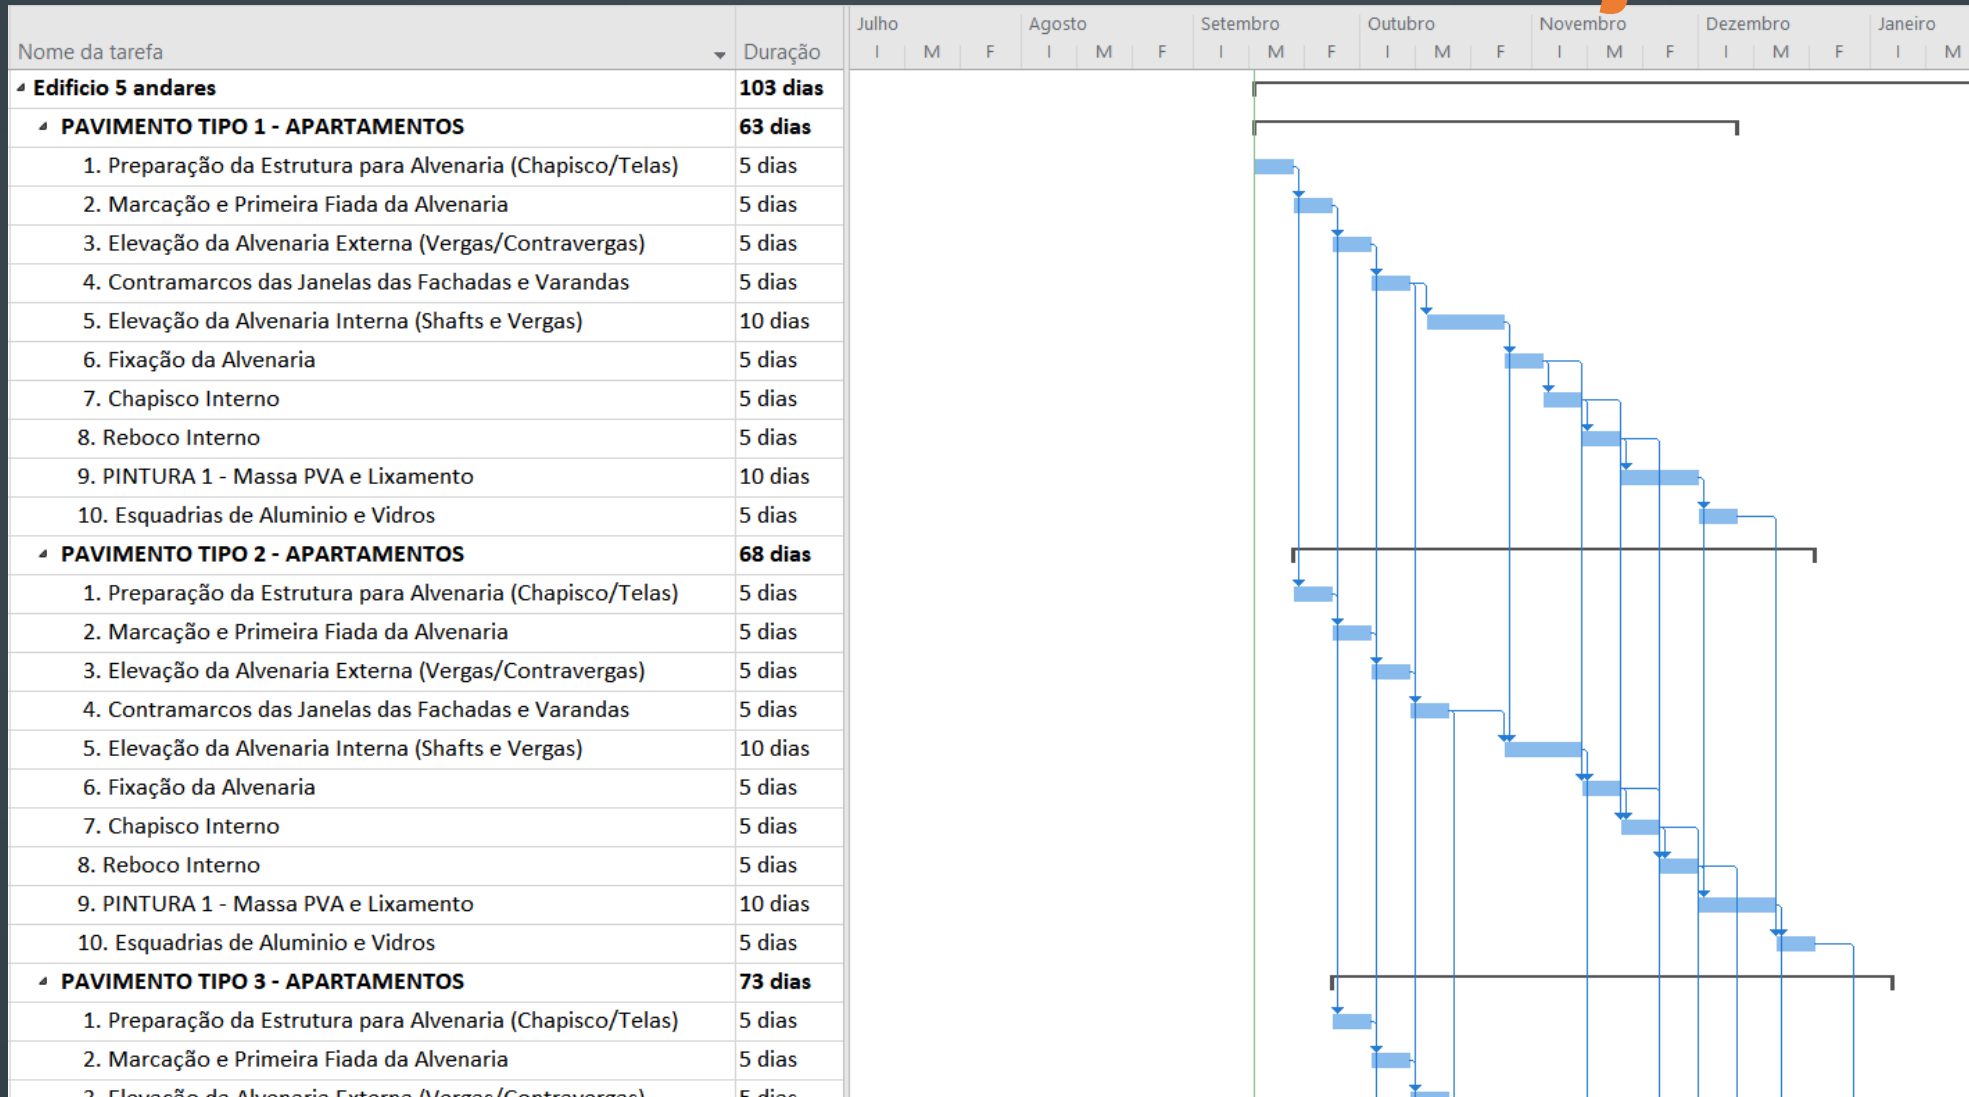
| Nome da tarefa | Duração |
|---|---|
| Edifício 5 andares | 103 dias |
| PAVIMENTO TIPO 1 - APARTAMENTOS | 63 dias |
| 1. Preparação da Estrutura para Alvenaria (Chapisco/Telas) | 5 dias |
| 2. Marcação e Primeira Fiada da Alvenaria | 5 dias |
| 3. Elevação da Alvenaria Externa (Vergas/Contravergas) | 5 dias |
| 4. Contramarcos das Janelas das Fachadas e Varandas | 5 dias |
| 5. Elevação da Alvenaria Interna (Shafts e Vergas) | 10 dias |
| 6. Fixação da Alvenaria | 5 dias |
| 7. Chapisco Interno | 5 dias |
| 8. Reboco Interno | 5 dias |
| 9. PINTURA 1 - Massa PVA e Lixamento | 10 dias |
| 10. Esquadrias de Aluminio e Vidros | 5 dias |
| PAVIMENTO TIPO 2 - APARTAMENTOS | 68 dias |
| 1. Preparação da Estrutura para Alvenaria (Chapisco/Telas) | 5 dias |
| 2. Marcação e Primeira Fiada da Alvenaria | 5 dias |
| 3. Elevação da Alvenaria Externa (Vergas/Contravergas) | 5 dias |
| 4. Contramarcos das Janelas das Fachadas e Varandas | 5 dias |
| 5. Elevação da Alvenaria Interna (Shafts e Vergas) | 10 dias |
| 6. Fixação da Alvenaria | 5 dias |
| 7. Chapisco Interno | 5 dias |
| 8. Reboco Interno | 5 dias |
| 9. PINTURA 1 - Massa PVA e Lixamento | 10 dias |
| 10. Esquadrias de Aluminio e Vidros | 5 dias |
| PAVIMENTO TIPO 3 - APARTAMENTOS | 73 dias |
| 1. Preparação da Estrutura para Alvenaria (Chapisco/Telas) | 5 dias |
| 2. Marcação e Primeira Fiada da Alvenaria | 5 dias |
| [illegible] | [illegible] |

Julho I M F Agosto I M F Setembro I M F Outubro I M F Novembro I M F Dezembro I M F Janeiro I M